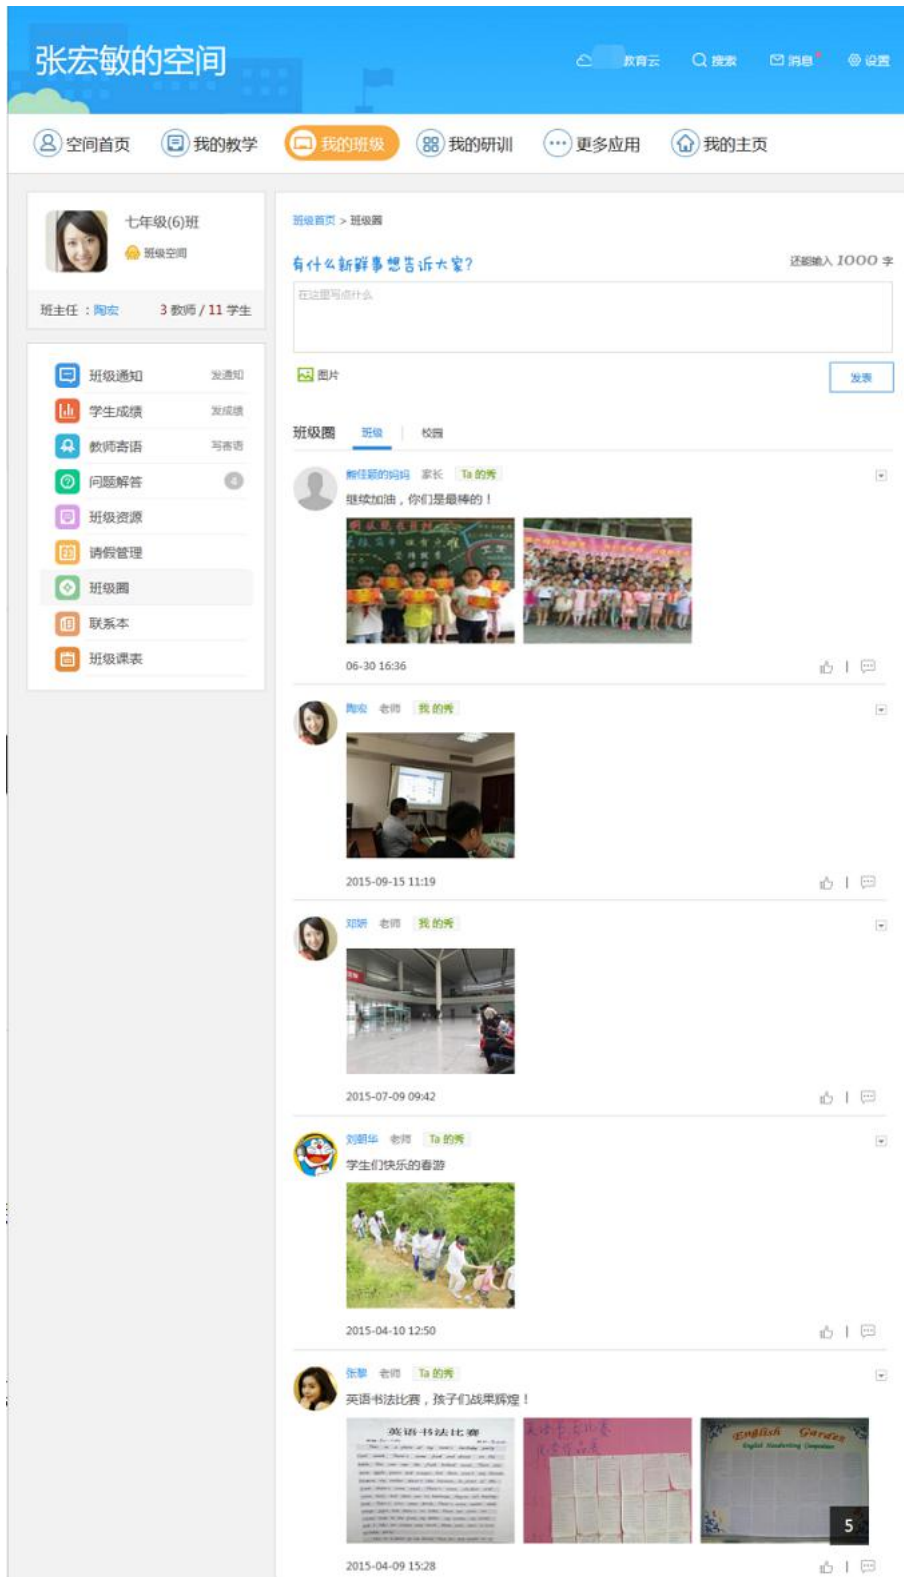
张宏敏的空间

教育云 搜索 消息 设置

空间首页 我的教学 我的班级 我的研训 更多应用 我的主页

七年级(6)班
班级空间

班主任：陶宏 3 教师 / 11 学生

班级通知 发通知
学生成绩 发成绩
教师寄语 写寄语
问题解答
班级资源
请假管理
班级圈
联系本
班级课表

班级首页 > 班级圈

有什么新鲜事想告诉大家？ 还能输入 1000 字

在这里写点什么

图片

发表

班级圈 班级 校园

熊佳颖的妈妈 家长 Ta 的秀
继续加油，你们是最棒的！

06-30 16:36

陶宏 老师 我的秀

2015-09-15 11:19

邓妍 老师 我的秀

2015-07-09 09:42

刘朝华 老师 Ta 的秀
学生们快乐的春游

2015-04-10 12:50

张黎 老师 Ta 的秀
英语书法比赛，孩子们战果辉煌！

英语书法比赛

English Garden

5

2015-04-09 15:28